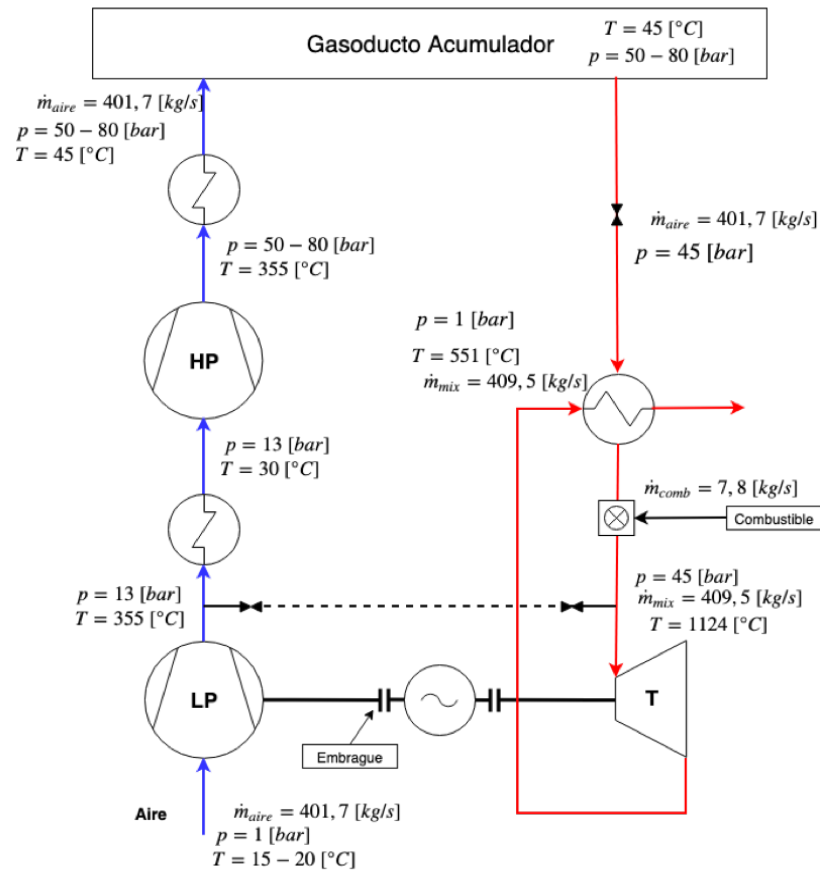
Gasoducto Acumulador
$T = 45\ [°C]$
$p = 50 - 80\ [bar]$

$\dot{m}_{aire} = 401,7\ [kg/s]$
$p = 50 - 80\ [bar]$
$T = 45\ [°C]$

$\dot{m}_{aire} = 401,7\ [kg/s]$
$p = 45\ [bar]$

$p = 50 - 80\ [bar]$
$T = 355\ [°C]$

HP

$p = 1\ [bar]$
$T = 551\ [°C]$
$\dot{m}_{mix} = 409,5\ [kg/s]$

$p = 13\ [bar]$
$T = 30\ [°C]$

$\dot{m}_{comb} = 7,8\ [kg/s]$
Combustible

$p = 13\ [bar]$
$T = 355\ [°C]$

$p = 45\ [bar]$
$\dot{m}_{mix} = 409,5\ [kg/s]$
$T = 1124\ [°C]$

LP

T

Embrague

Aire
$\dot{m}_{aire} = 401,7\ [kg/s]$
$p = 1\ [bar]$
$T = 15 - 20\ [°C]$